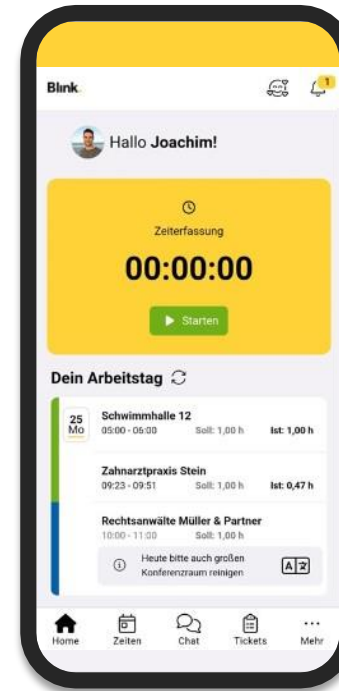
Blink

1

Hallo **Joachim!**

Zeiterfassung

00:00:00

Starten

Dein Arbeitstag

25 Mo

Schwimmhalle 12
05:00 - 06:00 Soll: 1,00 h Ist: 1,00 h

Zahnarztpraxis Stein
09:23 - 09:51 Soll: 1,00 h Ist: 0,47 h

Rechtsanwälte Müller & Partner
10:00 - 11:00 Soll: 1,00 h

Heute bitte auch großen Konferenzraum reinigen

Home Zeiten Chat Tickets Mehr